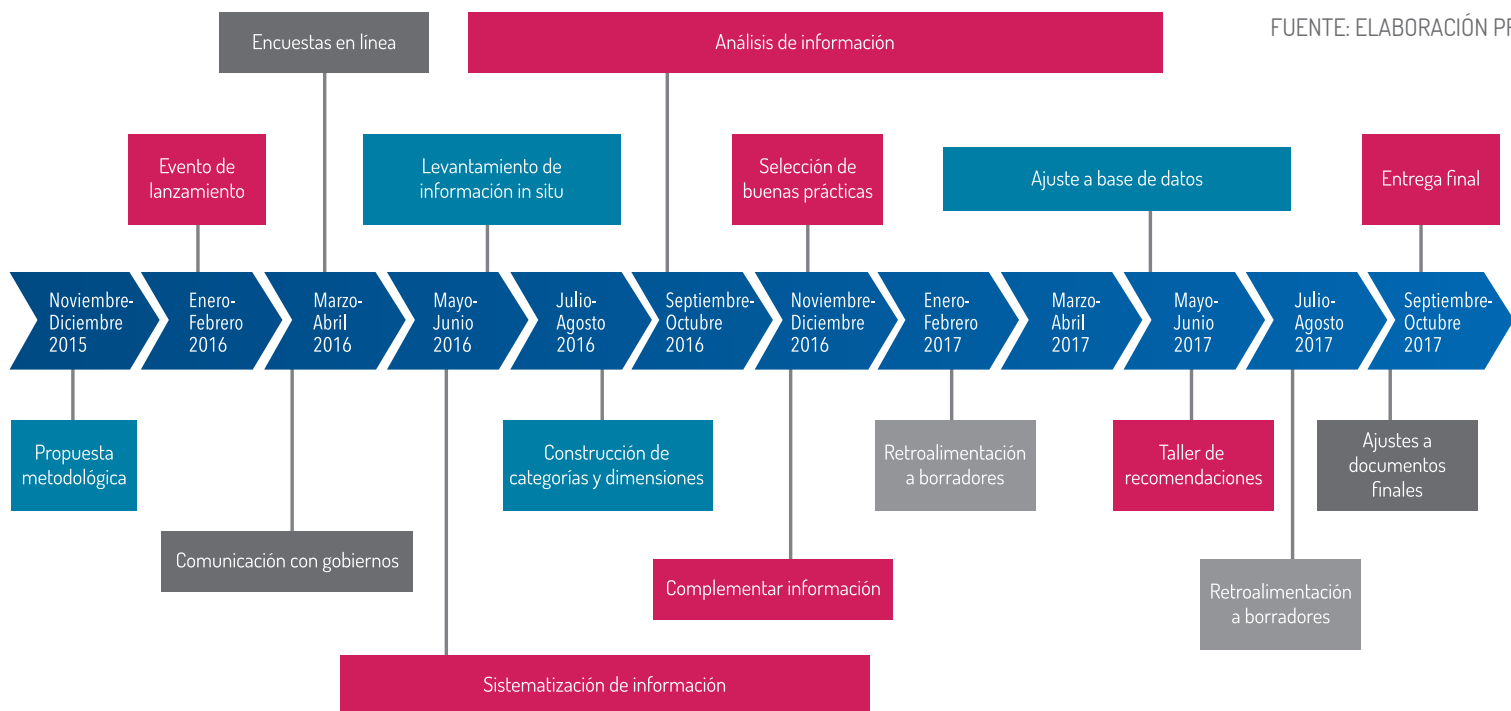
FUENTE: ELABORACIÓN P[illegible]

Encuestas en línea

Análisis de información

Evento de lanzamiento

Levantamiento de información in situ

Selección de buenas prácticas

Ajuste a base de datos

Entrega final

Noviembre-Diciembre 2015

Enero-Febrero 2016

Marzo-Abril 2016

Mayo-Junio 2016

Julio-Agosto 2016

Septiembre-Octubre 2016

Noviembre-Diciembre 2016

Enero-Febrero 2017

Marzo-Abril 2017

Mayo-Junio 2017

Julio-Agosto 2017

Septiembre-Octubre 2017

Propuesta metodológica

Construcción de categorías y dimensiones

Retroalimentación a borradores

Taller de recomendaciones

Ajustes a documentos finales

Comunicación con gobiernos

Complementar información

Retroalimentación a borradores

Sistematización de información